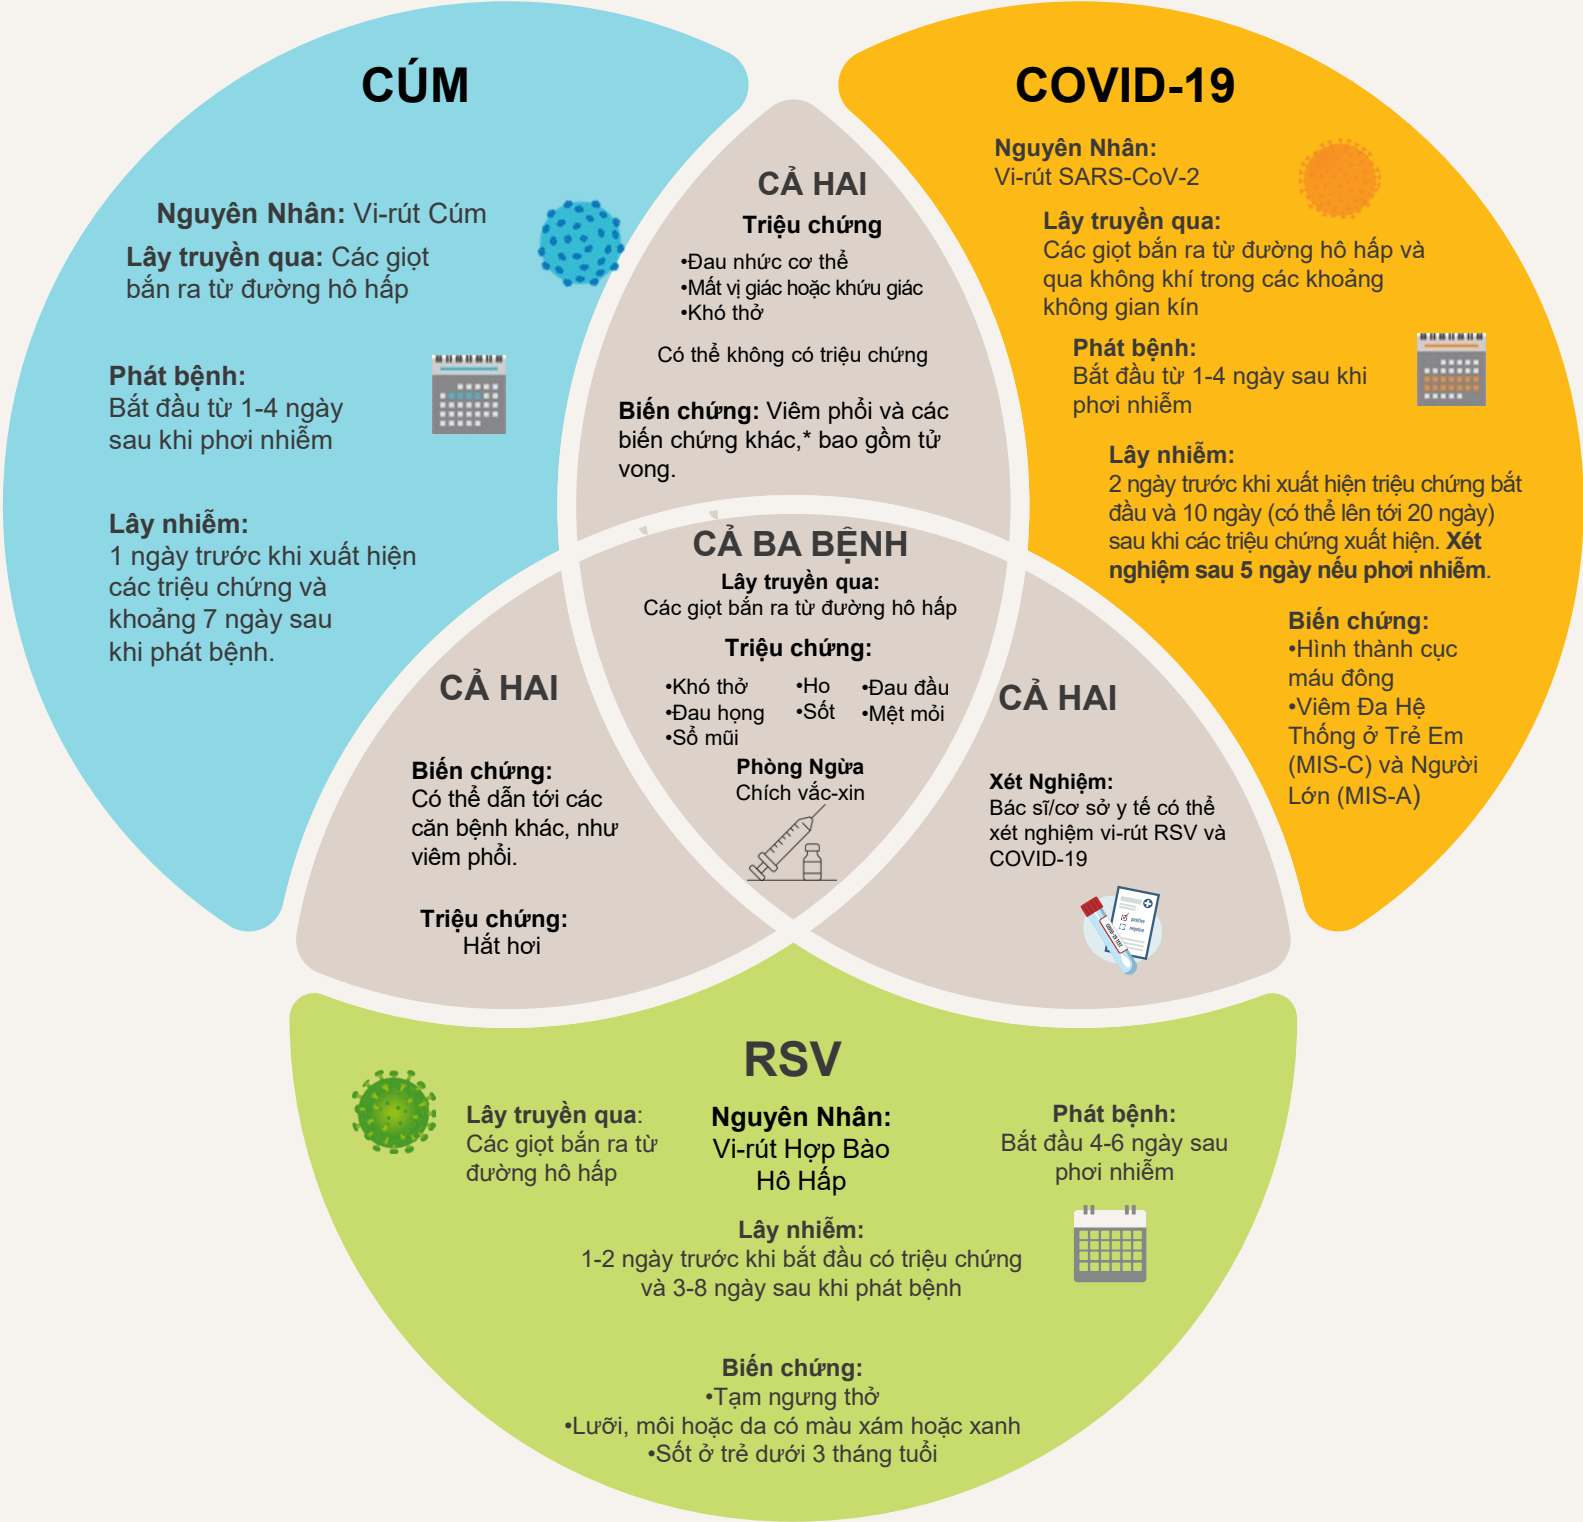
CÚM

Nguyên Nhân: Vi-rút Cúm

Lây truyền qua: Các giọt bắn ra từ đường hô hấp

Phát bệnh:
Bắt đầu từ 1-4 ngày sau khi phơi nhiễm

Lây nhiễm:
1 ngày trước khi xuất hiện các triệu chứng và khoảng 7 ngày sau khi phát bệnh.

COVID-19

Nguyên Nhân:
Vi-rút SARS-CoV-2

Lây truyền qua:
Các giọt bắn ra từ đường hô hấp và qua không khí trong các khoảng không gian kín

Phát bệnh:
Bắt đầu từ 1-4 ngày sau khi phơi nhiễm

Lây nhiễm:
2 ngày trước khi xuất hiện triệu chứng bắt đầu và 10 ngày (có thể lên tới 20 ngày) sau khi các triệu chứng xuất hiện. Xét nghiệm sau 5 ngày nếu phơi nhiễm.

Biến chứng:
•Hình thành cục máu đông
•Viêm Đa Hệ Thống ở Trẻ Em (MIS-C) và Người Lớn (MIS-A)

CẢ HAI
Triệu chứng
•Đau nhức cơ thể
•Mất vị giác hoặc khứu giác
•Khó thở

Có thể không có triệu chứng

Biến chứng: Viêm phổi và các biến chứng khác,* bao gồm tử vong.

CẢ BA BỆNH
Lây truyền qua:
Các giọt bắn ra từ đường hô hấp

Triệu chứng:
•Khó thở
•Đau họng
•Sổ mũi
•Ho
•Sốt
•Đau đầu
•Mệt mỏi

Phòng Ngừa
Chích vắc-xin

CẢ HAI

Biến chứng:
Có thể dẫn tới các căn bệnh khác, như viêm phổi.

Triệu chứng:
Hắt hơi

CẢ HAI

Xét Nghiệm:
Bác sĩ/cơ sở y tế có thể xét nghiệm vi-rút RSV và COVID-19

RSV

Lây truyền qua:
Các giọt bắn ra từ đường hô hấp

Nguyên Nhân:
Vi-rút Hợp Bào Hô Hấp

Phát bệnh:
Bắt đầu 4-6 ngày sau phơi nhiễm

Lây nhiễm:
1-2 ngày trước khi bắt đầu có triệu chứng và 3-8 ngày sau khi phát bệnh

Biến chứng:
•Tạm ngưng thở
•Lưỡi, môi hoặc da có màu xám hoặc xanh
•Sốt ở trẻ dưới 3 tháng tuổi